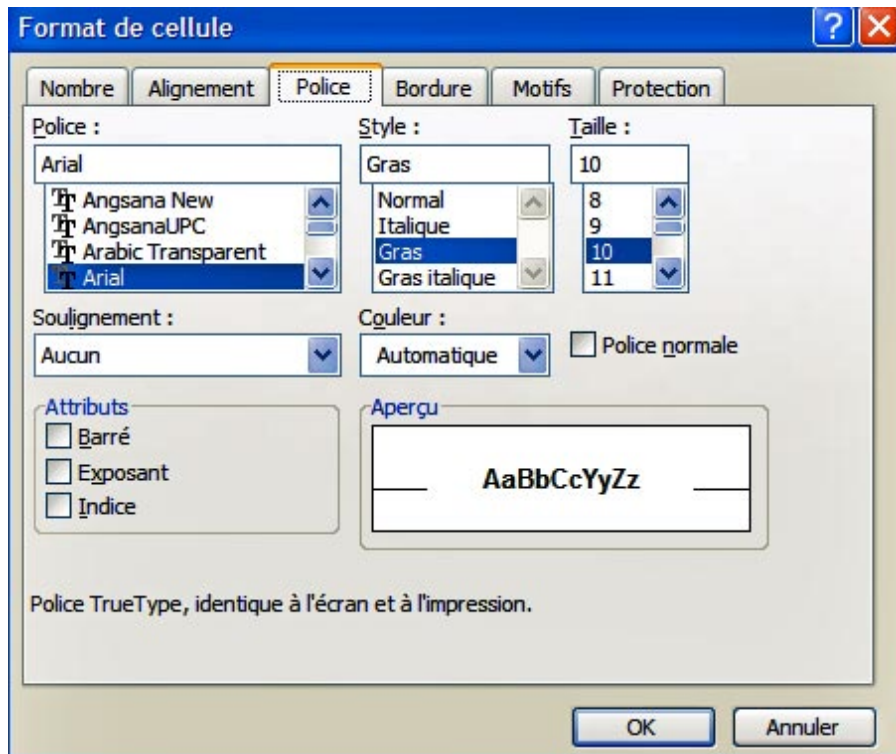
Format de cellule

?

Nombre
Alignement
Police
Bordure
Motifs
Protection

Police :
Arial
Angsana New
AngsanaUPC
Arabic Transparent
Arial

Style :
Gras
Normal
Italique
Gras
Gras italique

Taille :
10
8
9
10
11

Soulignement :
Aucun

Couleur :
Automatique

Police normale

Attributs
Barré
Exposant
Indice

Aperçu
AaBbCcYyZz

Police TrueType, identique à l'écran et à l'impression.

OK
Annuler